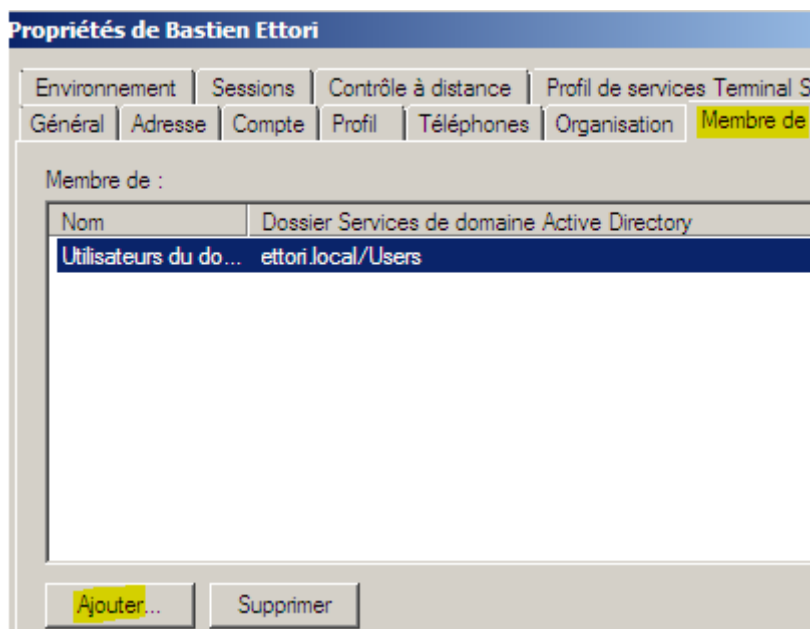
Propriétés de Bastien Ettori

Environnement | Sessions | Contrôle à distance | Profil de services Terminal S

Général | Adresse | Compte | Profil | Téléphones | Organisation | Membre de

Membre de :

| Nom | Dossier Services de domaine Active Directory |
|---|---|
| Utilisateurs du do... | ettori.local/Users |

Ajouter... Supprimer